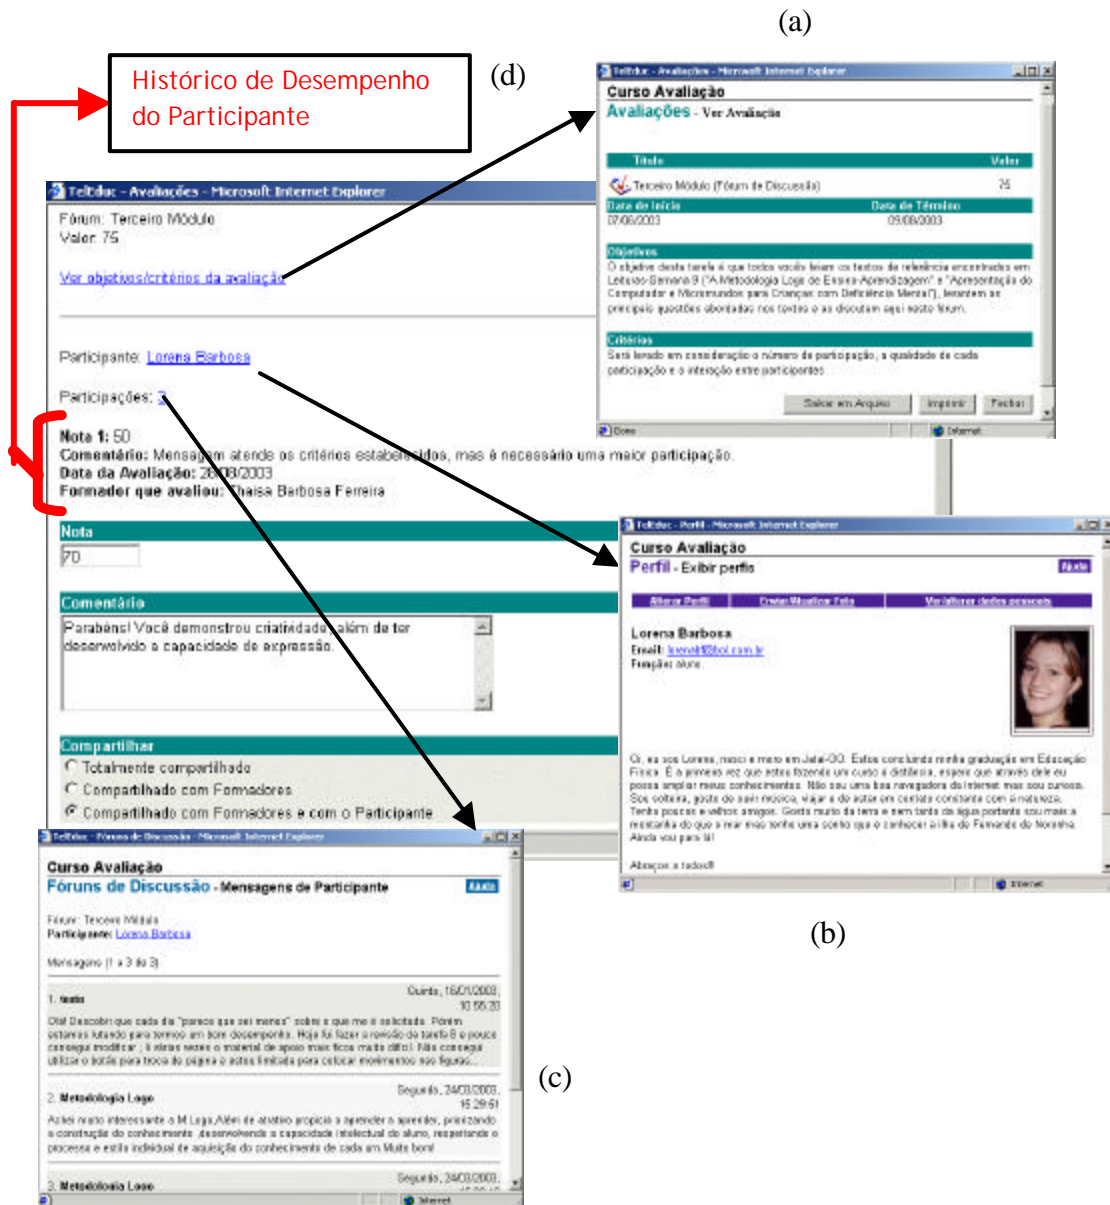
(a)

Histórico de Desempenho do Participante

(d)

TelEduc - Avaliações - Microsoft Internet Explorer

Curso Avaliação

Avaliações - Ver Avaliação

| Título | Valor |
|---|---|
| Terceiro Módulo (Fórum de Discussão) | 75 |

| Data de Início | Data de Término |
|---|---|
| 07/06/2003 | 03/08/2003 |

Objetivos

O objetivo desta tarefa é que todos vocês leiam os textos de referência encontrados em Leituras-Semana 9 ("A Metodologia Logo de Ensino-Aprendizagem" e "Apresentação do Computador e Micromundos para Crianças com Deficiência Mental"), levantem as principais questões abordadas nos textos e as discutam aqui neste fórum.

Critérios

Será levado em consideração o número de participação, a qualidade de cada participação e a interação entre participantes.

Salvar em Arquivo Imprimir Fechar

Done Internet

TelEduc - Avaliações - Microsoft Internet Explorer

Fórum: Terceiro Módulo
Valor: 75

Ver objetivos/critérios da avaliação

Participante: Lorena Barbosa

Participações: 3

Nota 1: 50
Comentário: Mensagem atende os critérios estabelecidos, mas é necessário uma maior participação.
Data da Avaliação: 20/08/2003
Formador que avaliou: Thaisa Barbosa Ferreira

Nota

70

Comentário

Parabéns! Você demonstrou criatividade, além de ter desenvolvido a capacidade de expressão.

Compartilhar

Totalmente compartilhado
Compartilhado com Formadores
Compartilhado com Formadores e com o Participante

TelEduc - Perfil - Microsoft Internet Explorer

Curso Avaliação

Perfil - Exibir perfis

Ajuda

Alterar Perfil | Enviar/Modificar Foto | Visualizar dados pessoais

Lorena Barbosa
Email: lorenab@bol.com.br
Função: aluno

Oi, eu sou Lorena, nasci e moro em Jataí-GO. Estou concluindo minha graduação em Educação Física. É a primeira vez que estou fazendo um curso a distância, espero que através dele eu possa ampliar meus conhecimentos. Não sou uma boa navegadora da Internet mas sou curiosa. Sou solteira, gosto de ouvir música, viajar e de estar em contato constante com a natureza. Tenho poucos e velhos amigos. Gosto muito da terra e sem tanta da água portanto sou mais a montanha do que o mar mas tenho uma sonho que é conhecer a ilha de Fernando de Noronha. Ainda vou para lá!

Abraços a todos!!

Internet

(b)

TelEduc - Fóruns de Discussão - Microsoft Internet Explorer

Curso Avaliação

Fóruns de Discussão - Mensagens do Participante

Ajuda

Fórum: Terceiro Módulo
Participante: Lorena Barbosa

Mensagens (1 a 3 de 3)

Quinta, 16/01/2003, 10:55:20

1. tento

Olá! Descobri que cada dia "parece que sei menos" sobre o que me é solicitado. Porém estamos lutando para termos um bom desempenho. Hoje fui fazer a revisão da tarefa 8 e pouca consegui modificar ; li alguns textos e material de apoio mais ficou muito difícil. Não consegui utilizar o botão para troca de página e estou limitada para colocar movimentos nas figuras...

Segunda, 24/03/2003, 15:29:51

2. Metodologia Logo

Achei muito interessante a M.Logo,Além de ativismo propicia o aprender a aprender, priorizando a construção do conhecimento ,desenvolvendo a capacidade intelectual do aluno, respeitando o processo e estilo individual de aquisição do conhecimento de cada um Muito bom!

Segunda, 24/03/2003,

3. Metodologia Logo

Internet

(c)